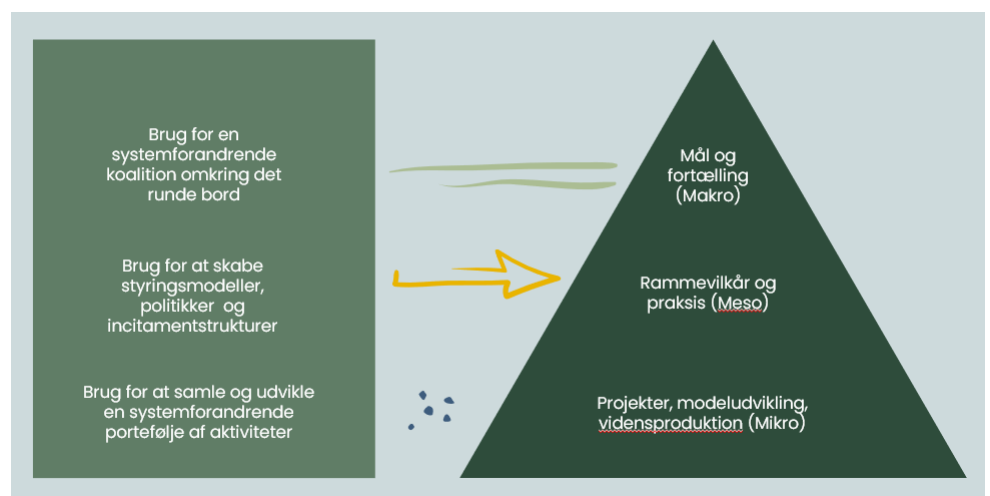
Brug for en systemforandrende koalition omkring det runde bord

Brug for at skabe styringsmodeller, politikker og incitamentstrukturer

Brug for at samle og udvikle en systemforandrende portefølje af aktiviteter

Mål og fortælling (Makro)

Rammevilkår og praksis (Meso)

Projekter, modeludvikling, vidensproduktion (Mikro)